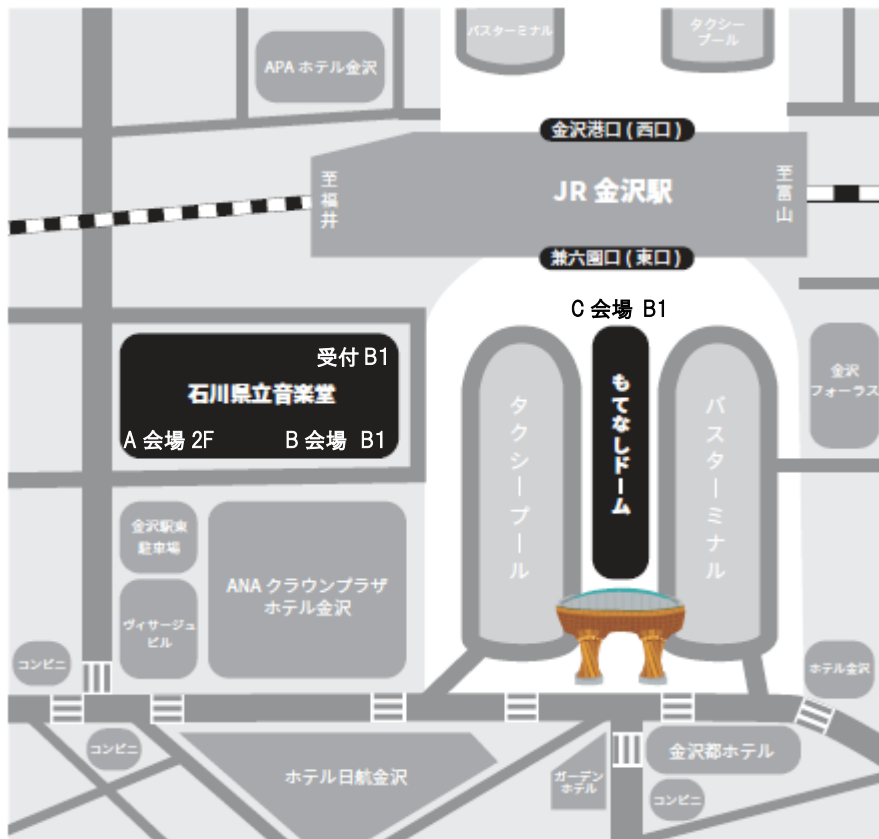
バスターミナル

タクシープール

APA ホテル金沢

金沢港口(西口)

至福井

JR 金沢駅

至富山

兼六園口(東口)

C 会場 B1

受付 B1

石川県立音楽堂

A 会場 2F

B 会場 B1

タクシープール

もてなしドーム

バスターミナル

金沢フォーラス

金沢駅東駐車場

ANA クラウンプラザホテル金沢

ヴィサージュビル

コンビニ

ホテル金沢

コンビニ

ホテル日航金沢

ガーデンホテル

金沢都ホテル

コンビニ